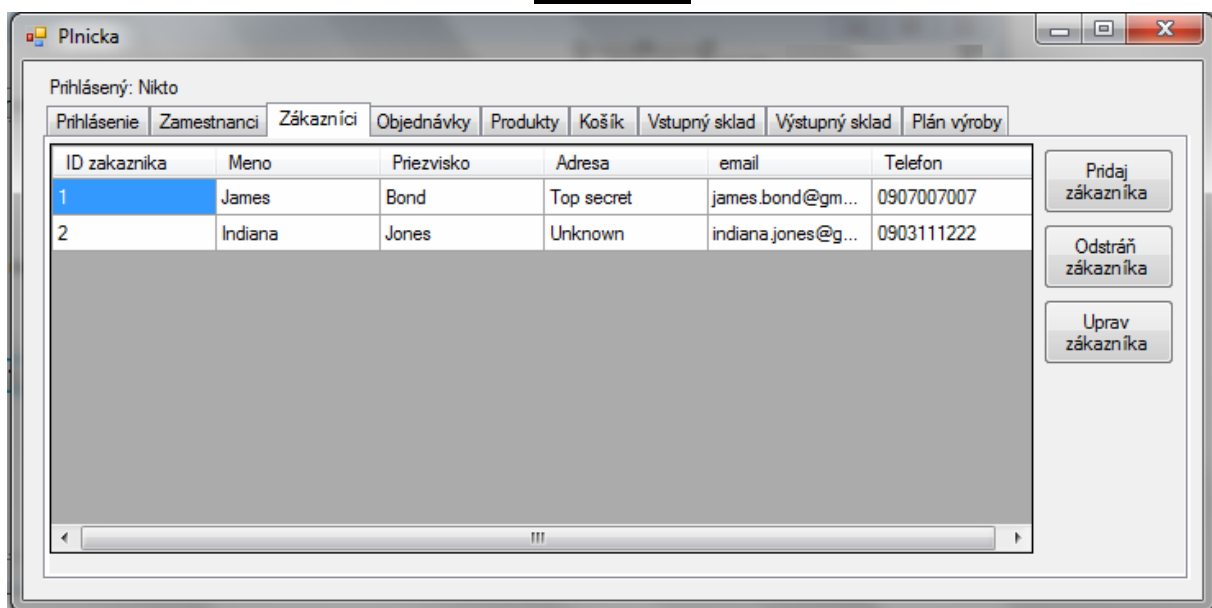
Plnicka

Prihlásený: Nikto

Prihlásenie | Zamestnanci | Zákazníci | Objednávky | Produkty | Košík | Vstupný sklad | Výstupný sklad | Plán výroby

| ID zakaznika | Meno | Priezvisko | Adresa | email | Telefon |
|---|---|---|---|---|---|
| 1 | James | Bond | Top secret | james.bond@gm... | 0907007007 |
| 2 | Indiana | Jones | Unknown | indiana.jones@g... | 0903111222 |

Pridaj zákazníka

Odstráň zákazníka

Uprav zákazníka